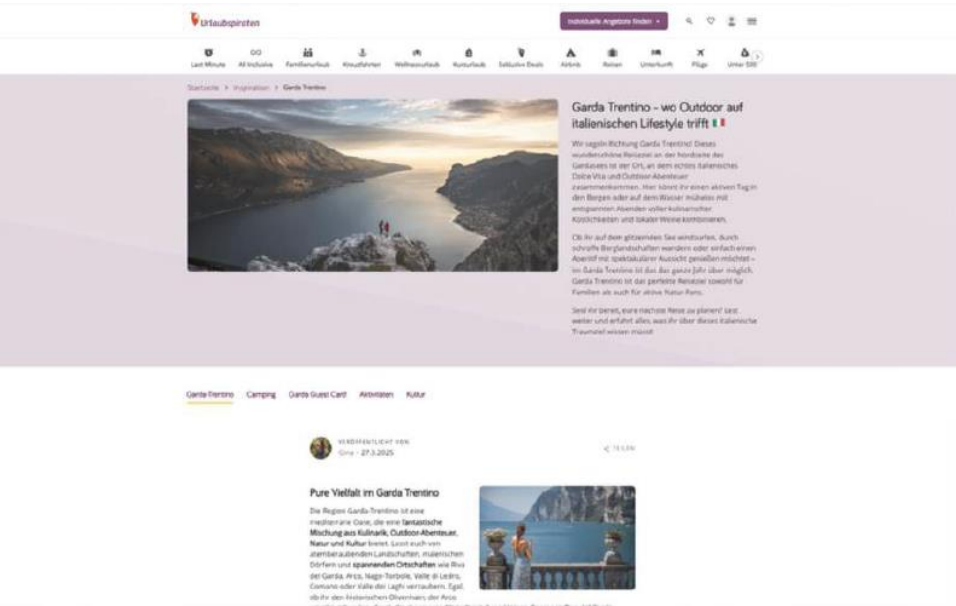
Urlaubspiraten

Individuelle Angebote finden

Last Minute All Inclusive Familienurlaub Kreuzfahrten Wellnessurlaub Kurzurlaub Exklusive Deals Airbnb Reisen Unterkunft Flüge Unter 500

Startseite > Inspiration > Garda Trentino

Garda Trentino - wo Outdoor auf italienischen Lifestyle trifft 🇮🇹

Wir segeln Richtung Garda Trentino! Dieses wunderschöne Reiseziel an der Nordseite des Gardasees ist der Ort, an dem echtes italienisches Dolce Vita und Outdoor-Abenteuer zusammenkommen. Hier könnt ihr einen aktiven Tag in den Bergen oder auf dem Wasser mühelos mit entspannten Abenden voller kulinarischer Köstlichkeiten und lokaler Weine kombinieren.

Ob ihr auf dem glitzernden See windsurfen, durch schroffe Berglandschaften wandern oder einfach einen Aperitif mit spektakulärer Aussicht genießen möchtet – im Garda Trentino ist das das ganze Jahr über möglich. Garda Trentino ist das perfekte Reiseziel sowohl für Familien als auch für aktive Natur-Fans.

Seid ihr bereit, eure nächste Reise zu planen? Lest weiter und erfahrt alles, was ihr über dieses italienische Traumziel wissen müsst!

Garda Trentino Camping Garda Guest Card Aktivitäten Kultur

VERÖFFENTLICHT VON
Gina · 27.3.2025

TEILEN

Pure Vielfalt im Garda Trentino

Die Region Garda Trentino ist eine mediterrane Oase, die eine fantastische Mischung aus Kulinarik, Outdoor-Abenteuer, Natur und Kultur bietet. Lasst euch von atemberaubenden Landschaften, malerischen Dörfern und spannenden Ortschaften wie Riva del Garda, Arco, Nago-Torbole, Valle di Ledro, Comano oder Valle dei Laghi verzaubern. Egal, ob ihr den historischen Olivenhain der Arco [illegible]